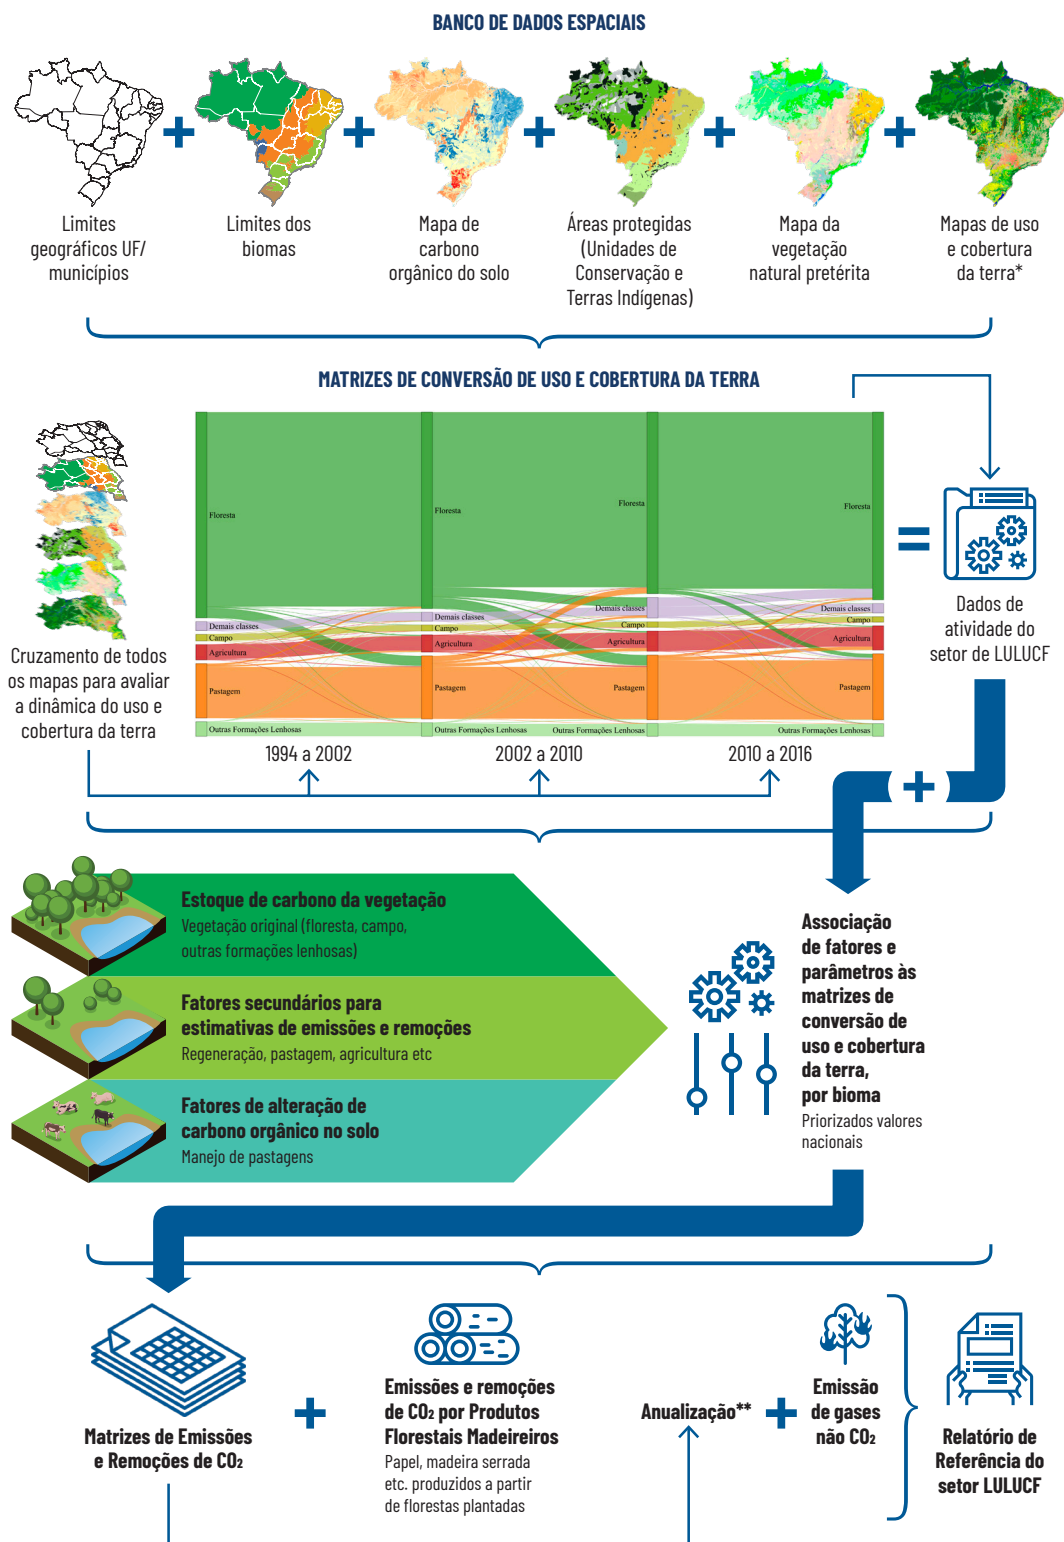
BANCO DE DADOS ESPACIAIS

Limites geográficos UF/ municípios

Limites dos biomas

Mapa de carbono orgânico do solo

Áreas protegidas (Unidades de Conservação e Terras Indígenas)

Mapa da vegetação natural pretérita

Mapas de uso e cobertura da terra*

MATRIZES DE CONVERSÃO DE USO E COBERTURA DA TERRA

Cruzamento de todos os mapas para avaliar a dinâmica do uso e cobertura da terra

Floresta
Demais classes
Campo
Agricultura
Pastagem
Outras Formações Lenhosas
Floresta
Demais classes
Campo
Agricultura
Pastagem
Outras Formações Lenhosas
Floresta
Demais classes
Campo
Agricultura
Pastagem
Outras Formações Lenhosas
Floresta
Demais classes
Campo
Agricultura
Pastagem
Outras Formações Lenhosas

1994 a 2002
2002 a 2010
2010 a 2016

Dados de atividade do setor de LULUCF

Estoque de carbono da vegetação
Vegetação original (floresta, campo, outras formações lenhosas)

Fatores secundários para estimativas de emissões e remoções
Regeneração, pastagem, agricultura etc

Fatores de alteração de carbono orgânico no solo
Manejo de pastagens

Associação de fatores e parâmetros às matrizes de conversão de uso e cobertura da terra, por bioma
Priorizados valores nacionais

Matrizes de Emissões e Remoções de $CO_2$

Emissões e remoções de $CO_2$ por Produtos Florestais Madeireiros
Papel, madeira serrada etc. produzidos a partir de florestas plantadas

Anualização**

Emissão de gases não $CO_2$

Relatório de Referência do setor LULUCF